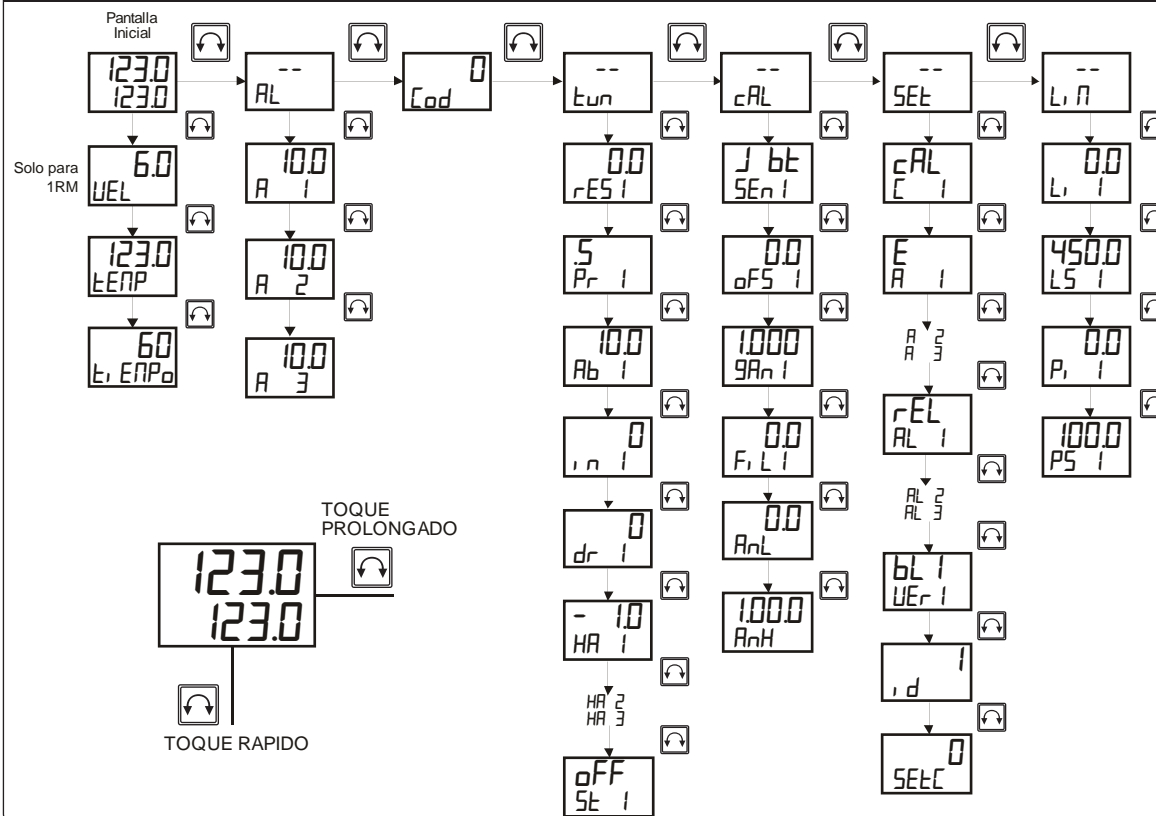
Pantalla Inicial

123.0
123.0

Solo para 1RM

6.0
UEL

123.0
tEMP

60
ti EMPo

--
AL

10.0
A 1

10.0
A 2

10.0
A 3

0
Cod

--
tun

0.0
rES 1

.5
Pr 1

10.0
Ab 1

0
in 1

0
dr 1

- 1.0
HA 1

HA 2
HA 3

oFF
St 1

--
cAL

J bt
SEn 1

0.0
oFS 1

1.000
9An 1

0.0
FiL 1

0.0
AnL

1.00.0
AnH

--
SEt

cAL
C 1

E
A 1

A 2
A 3

rEL
AL 1

AL 2
AL 3

bL 1
UEr 1

1
id

0
SEtC

--
Li M

0.0
Li 1

450.0
LS 1

0.0
Pi 1

100.0
PS 1

TOQUE PROLONGADO

123.0
123.0

TOQUE RAPIDO